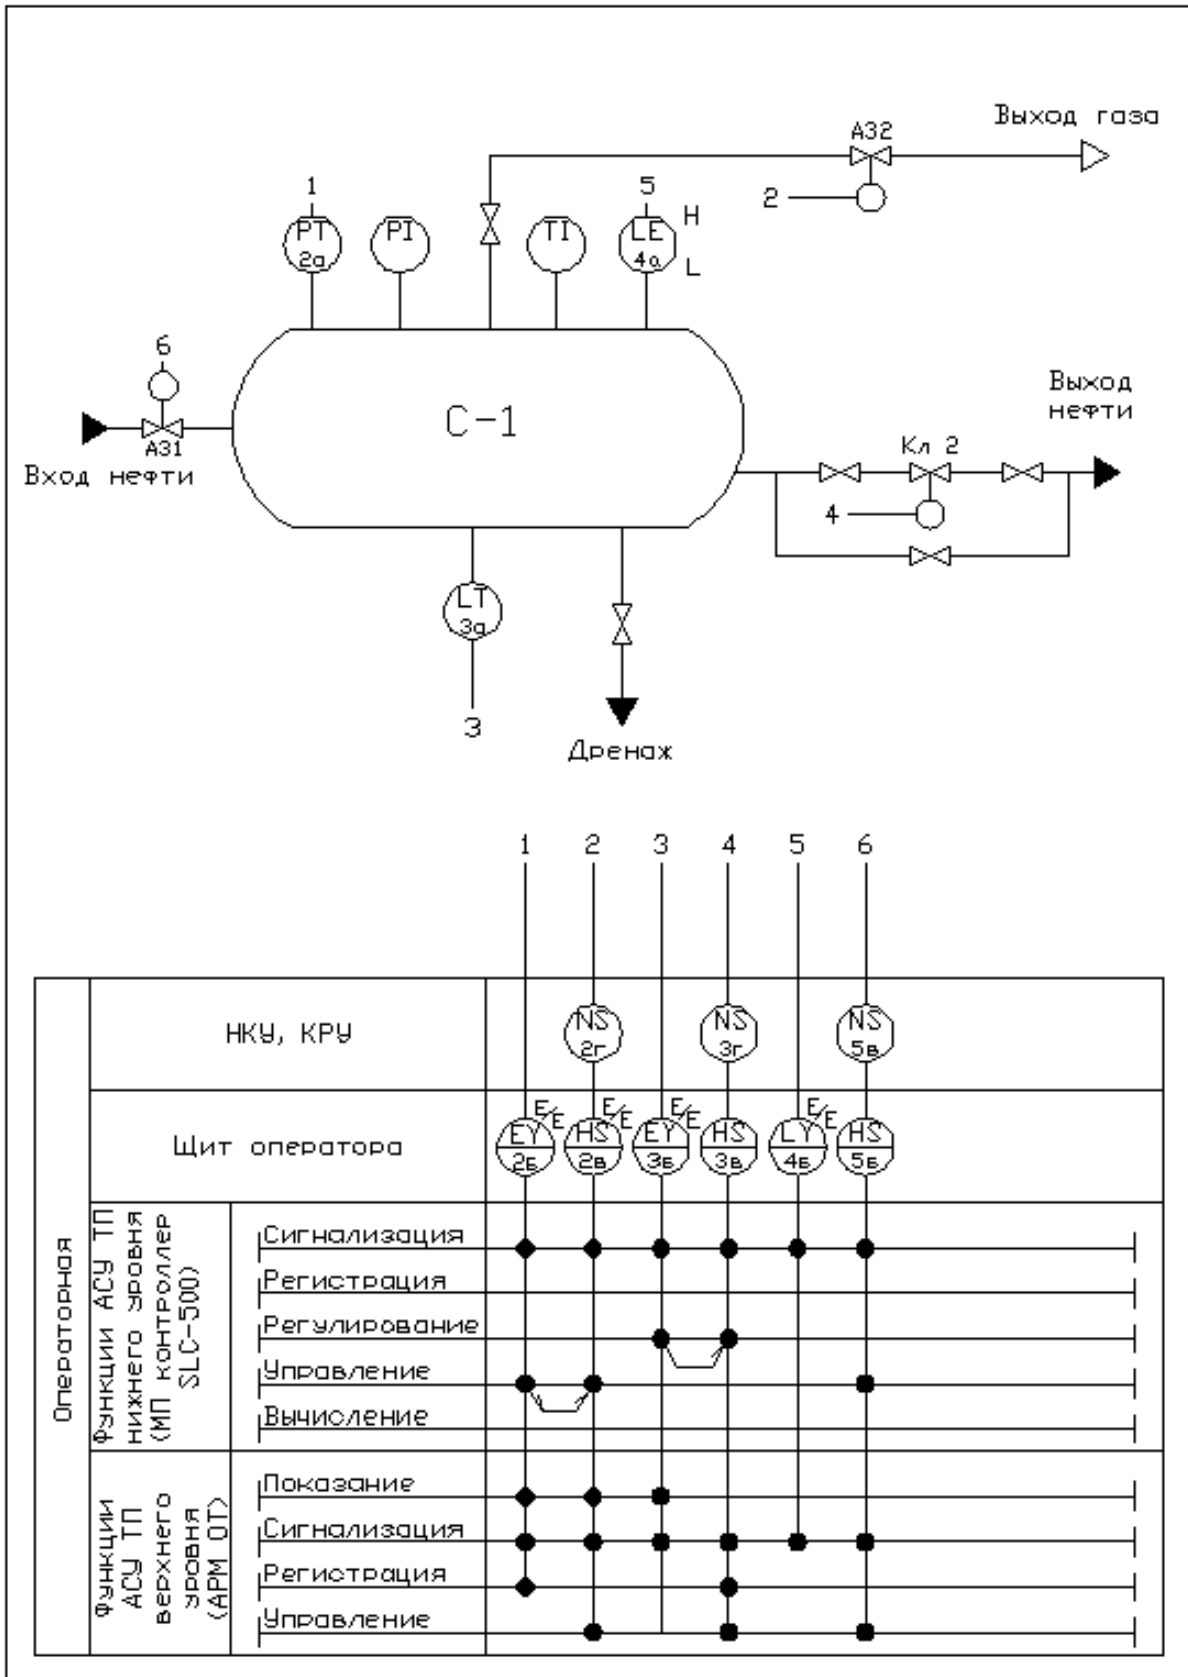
Выход газа
А32
2
1
PT
2а
PI
TI
5
LE
4а
H
L
6
С-1
А31
Вход нефти
Выход нефти
Кл 2
4
LT
3а
3
Дренаж

1 2 3 4 5 6

Операторная

НКУ, КРУ
NS 2г
NS 3г
NS 5в

Щит оператора
EY 2б
E/E
HS 2в
E/E
EY 3б
E/E
HS 3в
LY 4б
E/E
HS 5б

Функции АСУ ТП нижнего уровня (МП контроллер SLC-500)
Сигнализация
Регистрация
Регулирование
Управление
Вычисление

Функции АСУ ТП верхнего уровня (АРМ ОТ)
Показание
Сигнализация
Регистрация
Управление